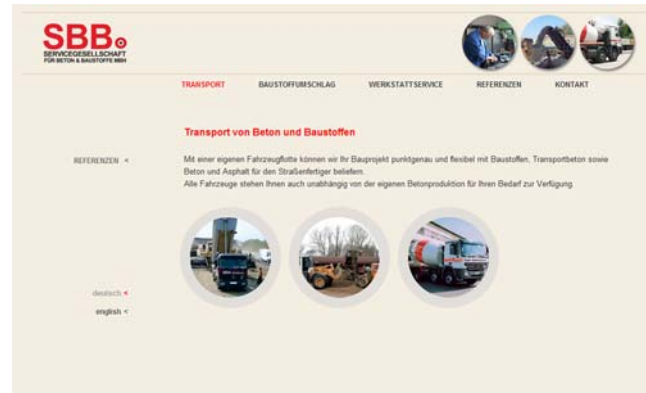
SBB
SERVICEGESELLSCHAFT
FÜR BETON & BAUSTOFFE MBH

TRANSPORT BAUSTOFFUMSCHLAG WERKSTATTSERVICE REFERENZEN KONTAKT

REFERENZEN <

Transport von Beton und Baustoffen

Mit einer eigenen Fahrzeugflotte können wir Ihr Bauprojekt punktgenau und flexibel mit Baustoffen, Transportbeton sowie Beton und Asphalt für den Straßenfertiger beliefern.
Alle Fahrzeuge stehen Ihnen auch unabhängig von der eigenen Betonproduktion für Ihren Bedarf zur Verfügung.

deutsch <
english <